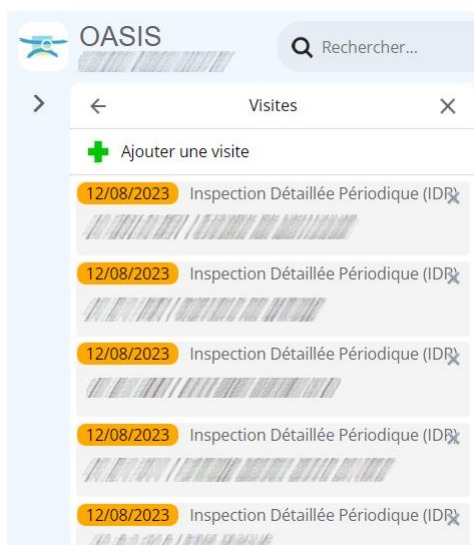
OASIS
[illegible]

Rechercher...

Visites

Ajouter une visite

12/08/2023 Inspection Détaillée Périodique (IDP)
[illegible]

12/08/2023 Inspection Détaillée Périodique (IDP)
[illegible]

12/08/2023 Inspection Détaillée Périodique (IDP)
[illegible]

12/08/2023 Inspection Détaillée Périodique (IDP)
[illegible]

12/08/2023 Inspection Détaillée Périodique (IDP)
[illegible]